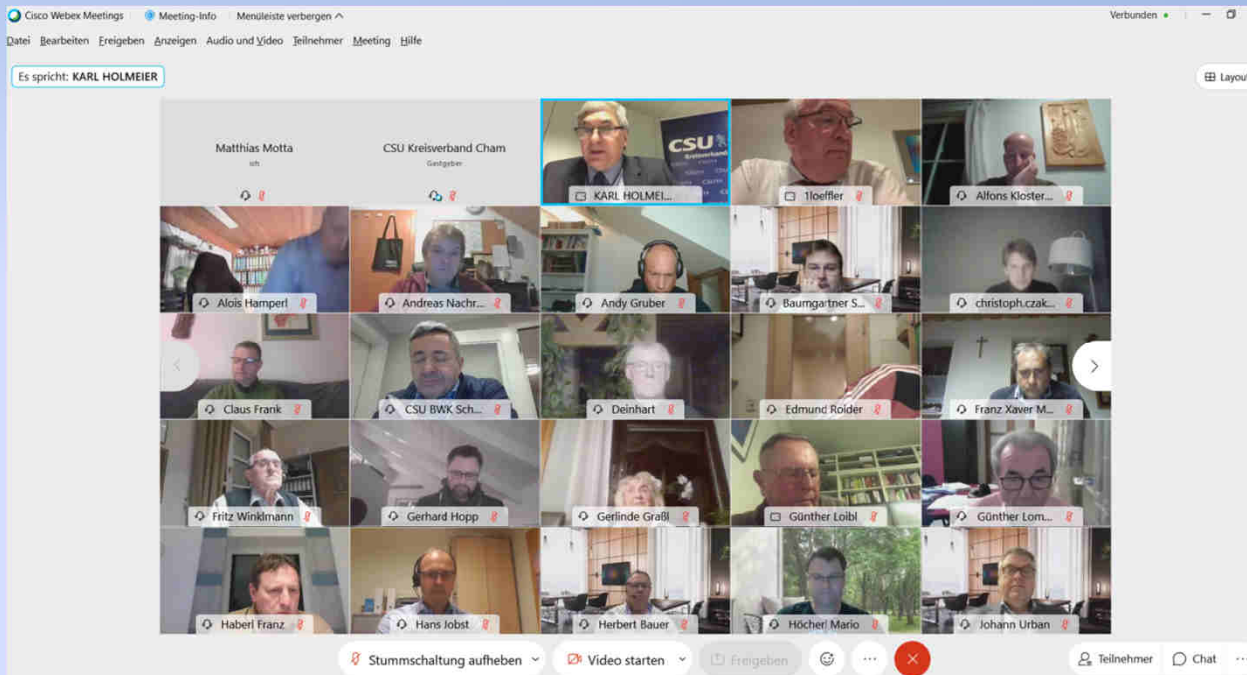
Cisco Webex Meetings Meeting-Info Menüleiste verbergen

Verbunden

Datei Bearbeiten Freigeben Anzeigen Audio und Video Teilnehmer Meeting Hilfe

Es spricht: KARL HOLMEIER

Layout

Matthias Motta
Ich

CSU Kreisverband Cham
Gastgeber

KARL HOLMEI...

CSU Kreisverband

1loeffler

Alfons Kloster...

Alois Hamperl

Andreas Nachr...

Andy Gruber

Baumgartner S...

christoph.czak...

Claus Frank

CSU BWK Sch...

Deinhart

Edmund Roider

Franz Xaver M...

Fritz Winklmann

Gerhard Hopp

Gerlinde Graßl

Günther Loibl

Günther Lom...

Haberl Franz

Hans Jobst

Herbert Bauer

Höcher Mario

Johann Urban

Stummschaltung aufheben

Video starten

Freigeben

Teilnehmer

Chat